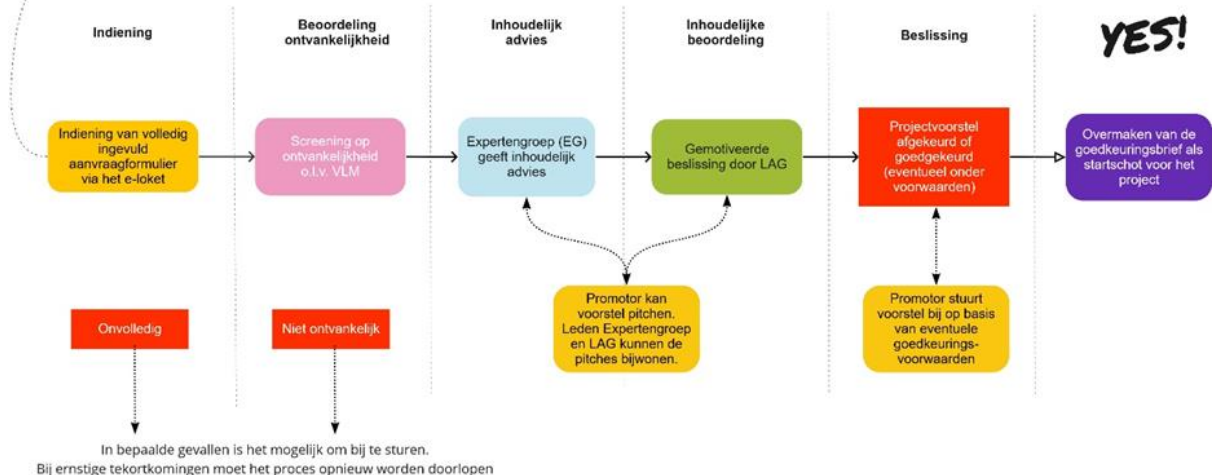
Indiening

Beoordeling ontvankelijkheid

Inhoudelijk advies

Inhoudelijke beoordeling

Beslissing

YES!

Indiening van volledig ingevuld aanvraagformulier via het e-loket

Screening op ontvankelijkheid o.l.v. VLM

Expertengroep (EG) geeft inhoudelijk advies

Gemotiveerde beslissing door LAG

Projectvoorstel afgekeurd of goedgekeurd (eventueel onder voorwaarden)

Overmaken van de goedkeuringsbrief als startschot voor het project

Promotor kan voorstel pitchen. Leden Expertengroep en LAG kunnen de pitches bijwonen.

Promotor stuurt voorstel bij op basis van eventuele goedkeurings-voorwaarden

Onvolledig

Niet ontvankelijk

In bepaalde gevallen is het mogelijk om bij te sturen.
Bij ernstige tekortkomingen moet het proces opnieuw worden doorlopen